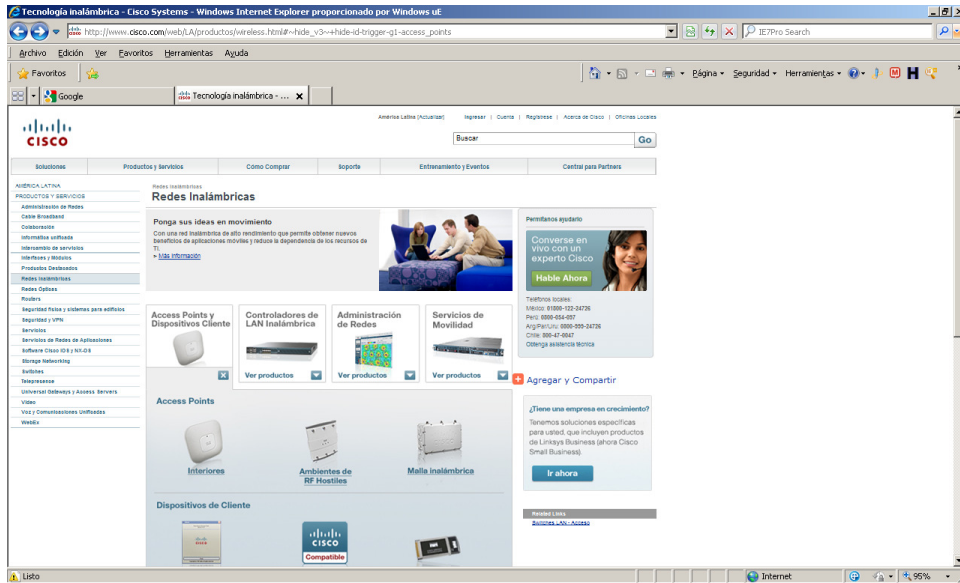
Tecnología inalámbrica - Cisco Systems - Windows Internet Explorer proporcionado por Windows uE

http://www.cisco.com/web/LA/productos/wireless.html#~hide_v3~+hide-id-trigger-g1-access_points

IE7Pro Search

Archivo Edición Ver Favoritos Herramientas Ayuda

Favoritos

Página Seguridad Herramientas

Google

Tecnología inalámbrica - ...

cisco

América Latina [Actualizar] Ingresar | Cuenta | Regístrese | Acerca de Cisco | Oficinas Locales

Buscar Go

Soluciones | Productos y Servicios | Cómo Comprar | Soporte | Entrenamiento y Eventos | Central para Partners

AMÉRICA LATINA
PRODUCTOS Y SERVICIOS
Administración de Redes
Cable Broadband
Colaboración
Informática unificada
Intercambio de servicios
Interfaces y Módulos
Productos Destacados
Redes Inalámbricas
Redes Ópticas
Routers
Seguridad física y sistemas para edificios
Seguridad y VPN
Servicios
Servicios de Redes de Aplicaciones
Software Cisco IOS y NX-OS
Storage Networking
Switches
Telepresence
Universal Gateways y Access Servers
Video
Voz y Comunicaciones Unificadas
WebEx

Redes Inalámbricas
Redes Inalámbricas

Ponga sus ideas en movimiento
Con una red inalámbrica de alto rendimiento que permite obtener nuevos beneficios de aplicaciones móviles y reduce la dependencia de los recursos de TI.
» Más información

Access Points y Dispositivos Cliente

Controladores de LAN Inalámbrica
Ver productos

Administración de Redes
Ver productos

Servicios de Movilidad
Ver productos

Access Points

Interiores

Ambientes de RF Hostiles

Malla inalámbrica

Dispositivos de Cliente

cisco
Compatible

Permítanos ayudarlo

Converse en vivo con un experto Cisco
Hable Ahora

Teléfonos locales:
México: 01800-122-24736
Perú: 0800-054-057
Arg/Par/Uru: 0800-333-24736
Chile: 800-47-0647
Obtenga asistencia técnica

Agregar y Compartir

¿Tiene una empresa en crecimiento?
Tenemos soluciones específicas para usted, que incluyen productos de Linksys Business (ahora Cisco Small Business).
Ir ahora

Related Links
Switches LAN - Acceso

Listo

Internet

95%